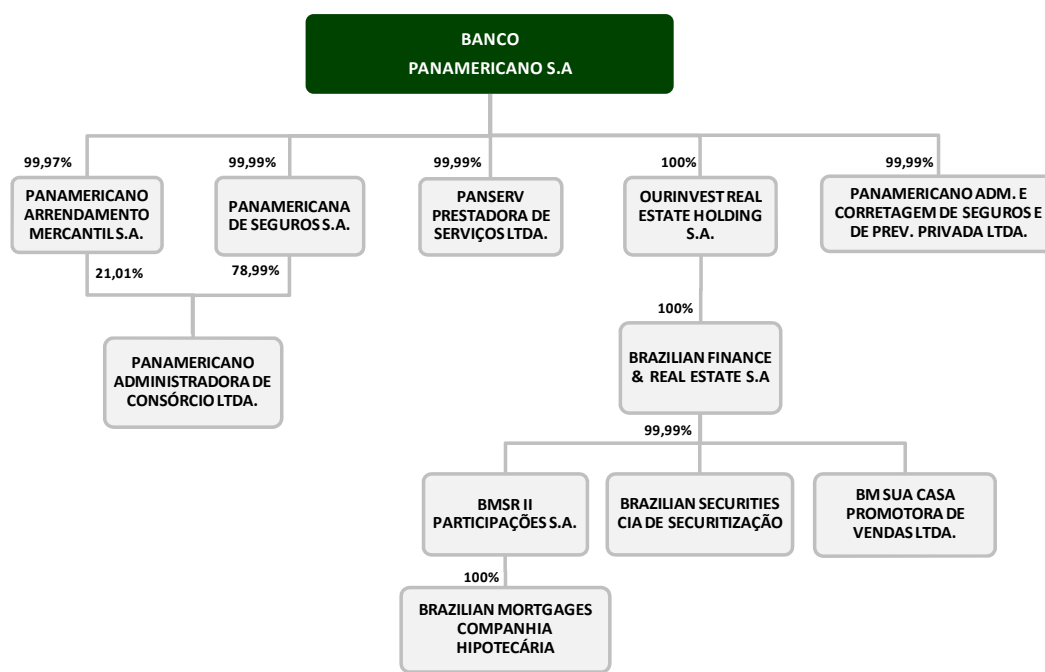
BANCO
PANAMERICANO S.A

99,97%

PANAMERICANO ARRENDAMENTO MERCANTIL S.A.

99,99%

PANAMERICANA DE SEGUROS S.A.

99,99%

PANSERV PRESTADORA DE SERVIÇOS LTDA.

100%

OURINVEST REAL ESTATE HOLDING S.A.

99,99%

PANAMERICANO ADM. E CORRETAGEM DE SEGUROS E DE PREV. PRIVADA LTDA.

21,01%

78,99%

PANAMERICANO ADMINISTRADORA DE CONSÓRCIO LTDA.

100%

BRAZILIAN FINANCE & REAL ESTATE S.A

99,99%

BMSR II PARTICIPAÇÕES S.A.

BRAZILIAN SECURITIES CIA DE SECURITIZAÇÃO

BM SUA CASA PROMOTORA DE VENDAS LTDA.

100%

BRAZILIAN MORTGAGES COMPANHIA HIPOTECÁRIA